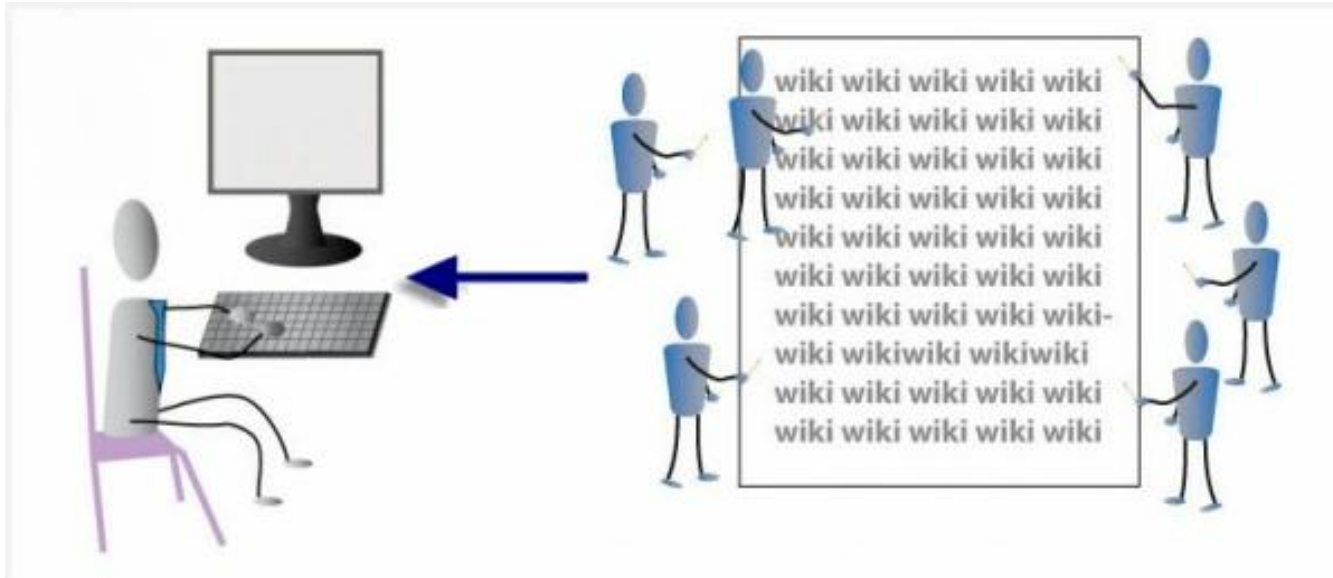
wiki wiki wiki wiki wiki
wiki wiki wiki wiki wiki
wiki wiki wiki wiki wiki
wiki wiki wiki wiki wiki
wiki wiki wiki wiki wiki
wiki wiki wiki wiki wiki
wiki wiki wiki wiki wiki-
wiki wikiwiki wikiwiki
wiki wiki wiki wiki wiki
wiki wiki wiki wiki wiki